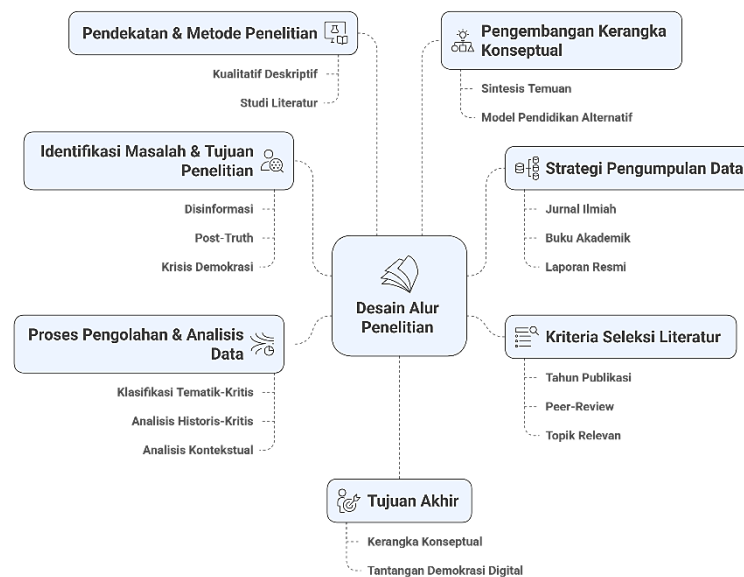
Pendekatan & Metode Penelitian

Kualitatif Deskriptif

Studi Literatur

Identifikasi Masalah & Tujuan Penelitian

Disinformasi

Post-Truth

Krisis Demokrasi

Proses Pengolahan & Analisis Data

Klasifikasi Tematik-Kritis

Analisis Historis-Kritis

Analisis Kontekstual

Pengembangan Kerangka Konseptual

Sintesis Temuan

Model Pendidikan Alternatif

Strategi Pengumpulan Data

Jurnal Ilmiah

Buku Akademik

Laporan Resmi

Desain Alur Penelitian

Kriteria Seleksi Literatur

Tahun Publikasi

Peer-Review

Topik Relevan

Tujuan Akhir

Kerangka Konseptual

Tantangan Demokrasi Digital